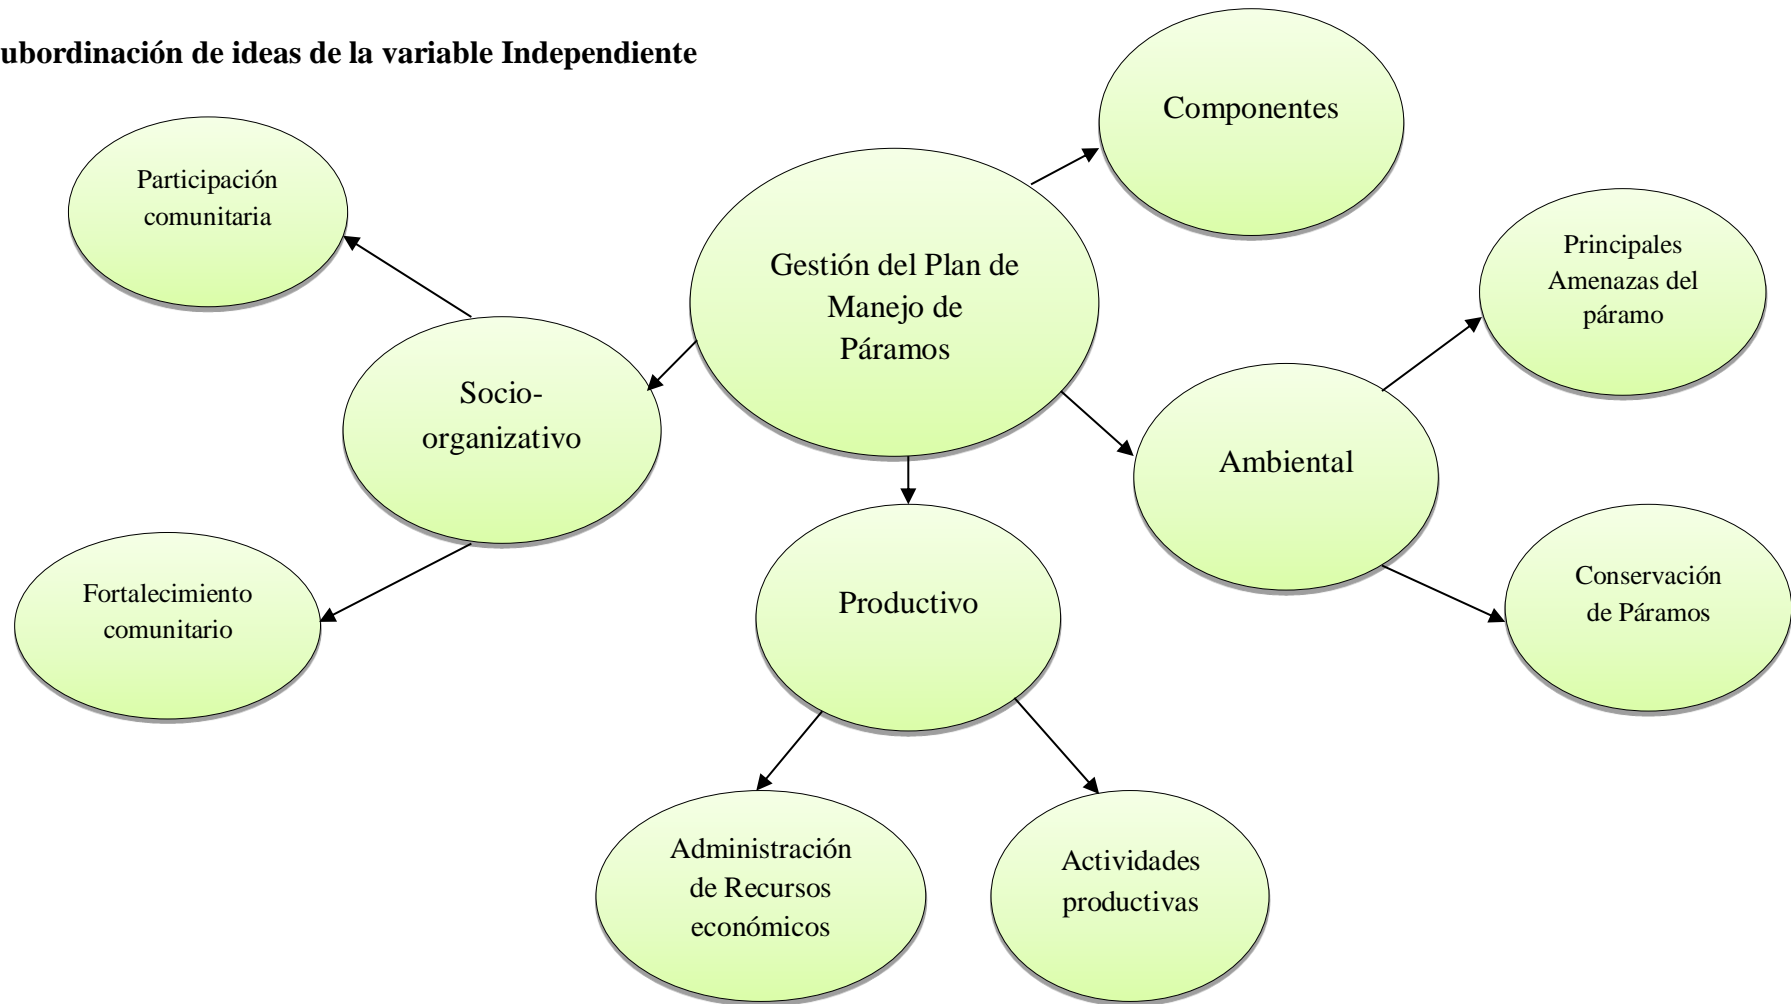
ubordinación de ideas de la variable Independiente

Componentes

Participación comunitaria

Gestión del Plan de Manejo de Páramos

Principales Amenazas del páramo

Socio-organizativo

Ambiental

Productivo

Fortalecimiento comunitario

Conservación de Páramos

Administración de Recursos económicos

Actividades productivas